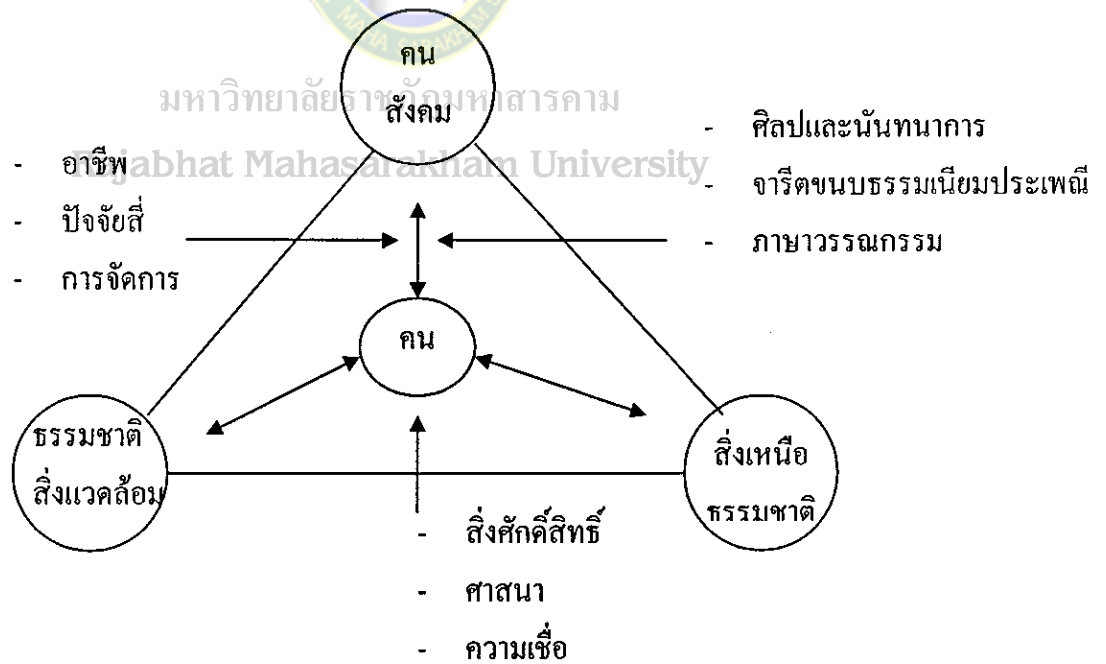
คน
สังคม

มหาวิทยาลัยราชภัฏมหาสารคาม
Rajabhat Mahasarakham University

- อาชีพ
- ปัจจัยสี่
- การจัดการ

- ศิลปและนันทนาการ
- จารีตขนบธรรมเนียมประเพณี
- ภาษาวรรณกรรม

คน

ธรรมชาติ
สิ่งแวดล้อม

สิ่งเหนือ
ธรรมชาติ

- สิ่งศักดิ์สิทธิ์
- ศาสนา
- ความเชื่อ